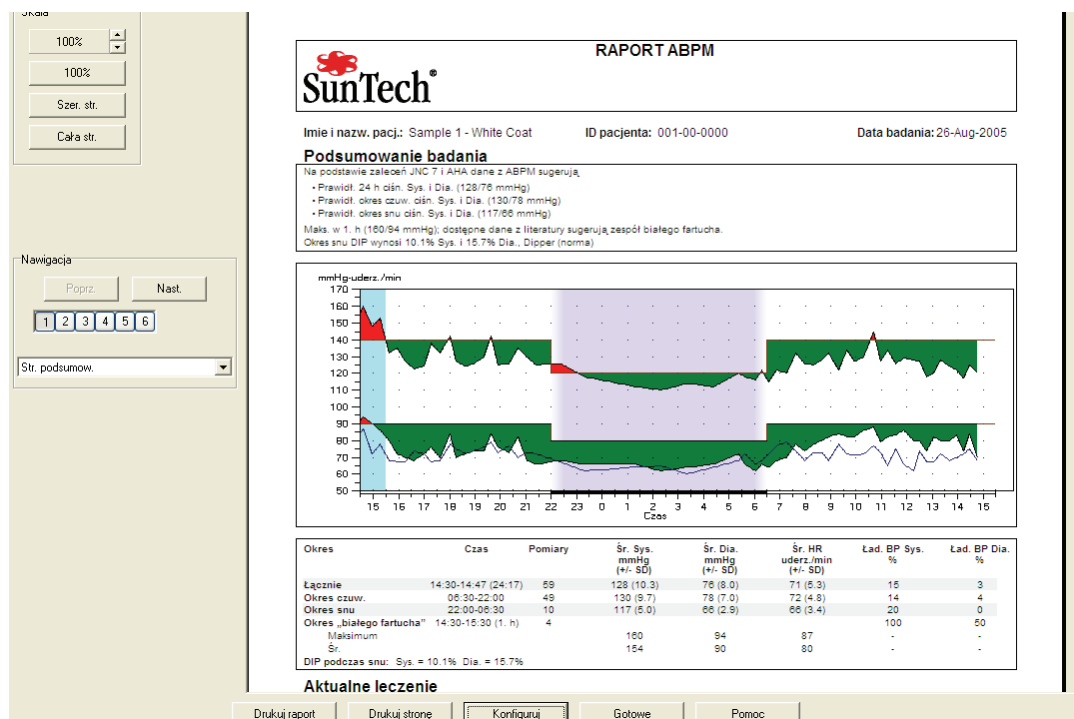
Skala

100%

100%

Szer. str.

Cała str.

Nawigacja

Poprz.

Nast.

1 2 3 4 5 6

Str. podsumow.

RAPORT ABPM

SunTech®

Imie i nazw. pacj.: Sample 1 - White Coat

ID pacjenta: 001-00-0000

Data badania: 26-Aug-2005

Podsumowanie badania

Na podstawie zaleceń JNC 7 i AHA dane z ABPM sugerują

• Prawidł. 24 h ciśn. Sys. i Dia. (128/76 mmHg)
• Prawidł. okres czuw. ciśn. Sys. i Dia. (130/78 mmHg)
• Prawidł. okres snu ciśn. Sys. i Dia. (117/66 mmHg)

Maks. w 1. h (160/94 mmHg); dostępne dane z literatury sugerują zespół białego fartucha.
Okres snu DIP wynosi 10.1% Sys. i 15.7% Dia., Dipper (norma)

mmHg-uderz./min

170 160 150 140 130 120 110 100 90 80 70 60 50

15 16 17 18 19 20 21 22 23 0 1 2 3 4 5 6 7 8 9 10 11 12 13 14 15

Czas

| Okres | Czas | Pomiary | Śr. Sys. mmHg (+/- SD) | Śr. Dia. mmHg (+/- SD) | Śr. HR uderz./min (+/- SD) | Ład. BP Sys. % | Ład. BP Dia. % |
|---|---|---|---|---|---|---|---|
| Łącznie | 14:30-14:47 (24:17) | 59 | 128 (10.3) | 76 (8.0) | 71 (5.3) | 15 | 3 |
| Okres czuw. | 06:30-22:00 | 49 | 130 (9.7) | 78 (7.0) | 72 (4.8) | 14 | 4 |
| Okres snu | 22:00-06:30 | 10 | 117 (5.0) | 66 (2.9) | 66 (3.4) | 20 | 0 |
| Okres „białego fartucha" | 14:30-15:30 (1. h) | 4 | | | | 100 | 50 |
| Maksimum | | | 160 | 94 | 87 | - | - |
| Śr. | | | 154 | 90 | 80 | - | - |

DIP podczas snu: Sys. = 10.1% Dia. = 15.7%

Aktualne leczenie

Drukuj raport

Drukuj stronę

Konfiguruj

Gotowe

Pomoc